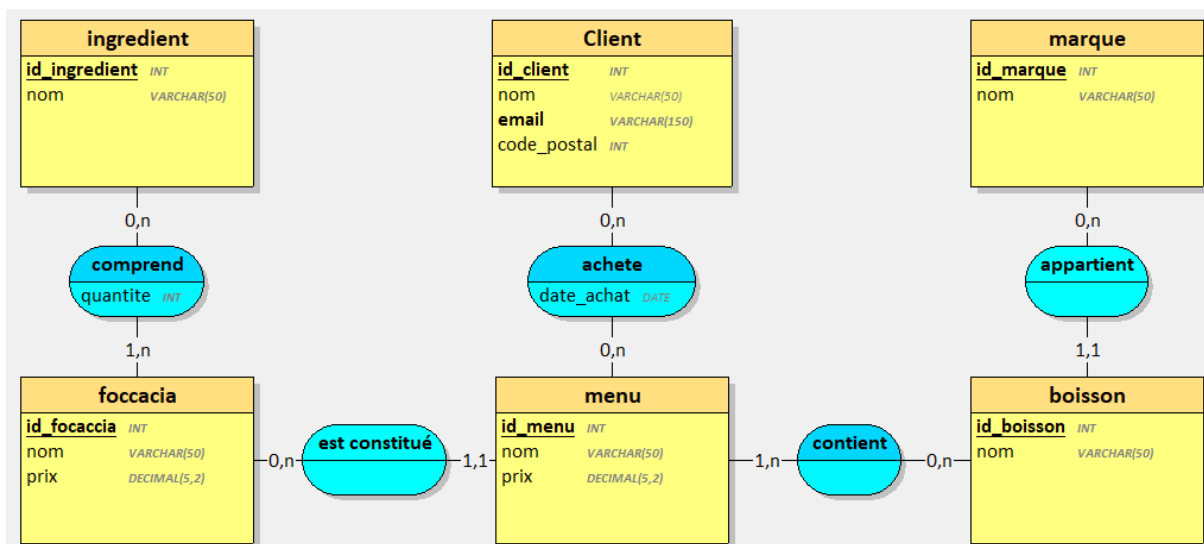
ingredient
id_ingredient INT
nom VARCHAR(50)

0,n

comprend
quantite INT

1,n

foccacia
id_focaccia INT
nom VARCHAR(50)
prix DECIMAL(5,2)

Client
id_client INT
nom VARCHAR(50)
email VARCHAR(150)
code_postal INT

0,n

achete
date_achat DATE

0,n

menu
id_menu INT
nom VARCHAR(50)
prix DECIMAL(5,2)

marque
id_marque INT
nom VARCHAR(50)

0,n

appartient

1,1

boisson
id_boisson INT
nom VARCHAR(50)

0,n
est constitué
1,1

1,n
contient
0,n